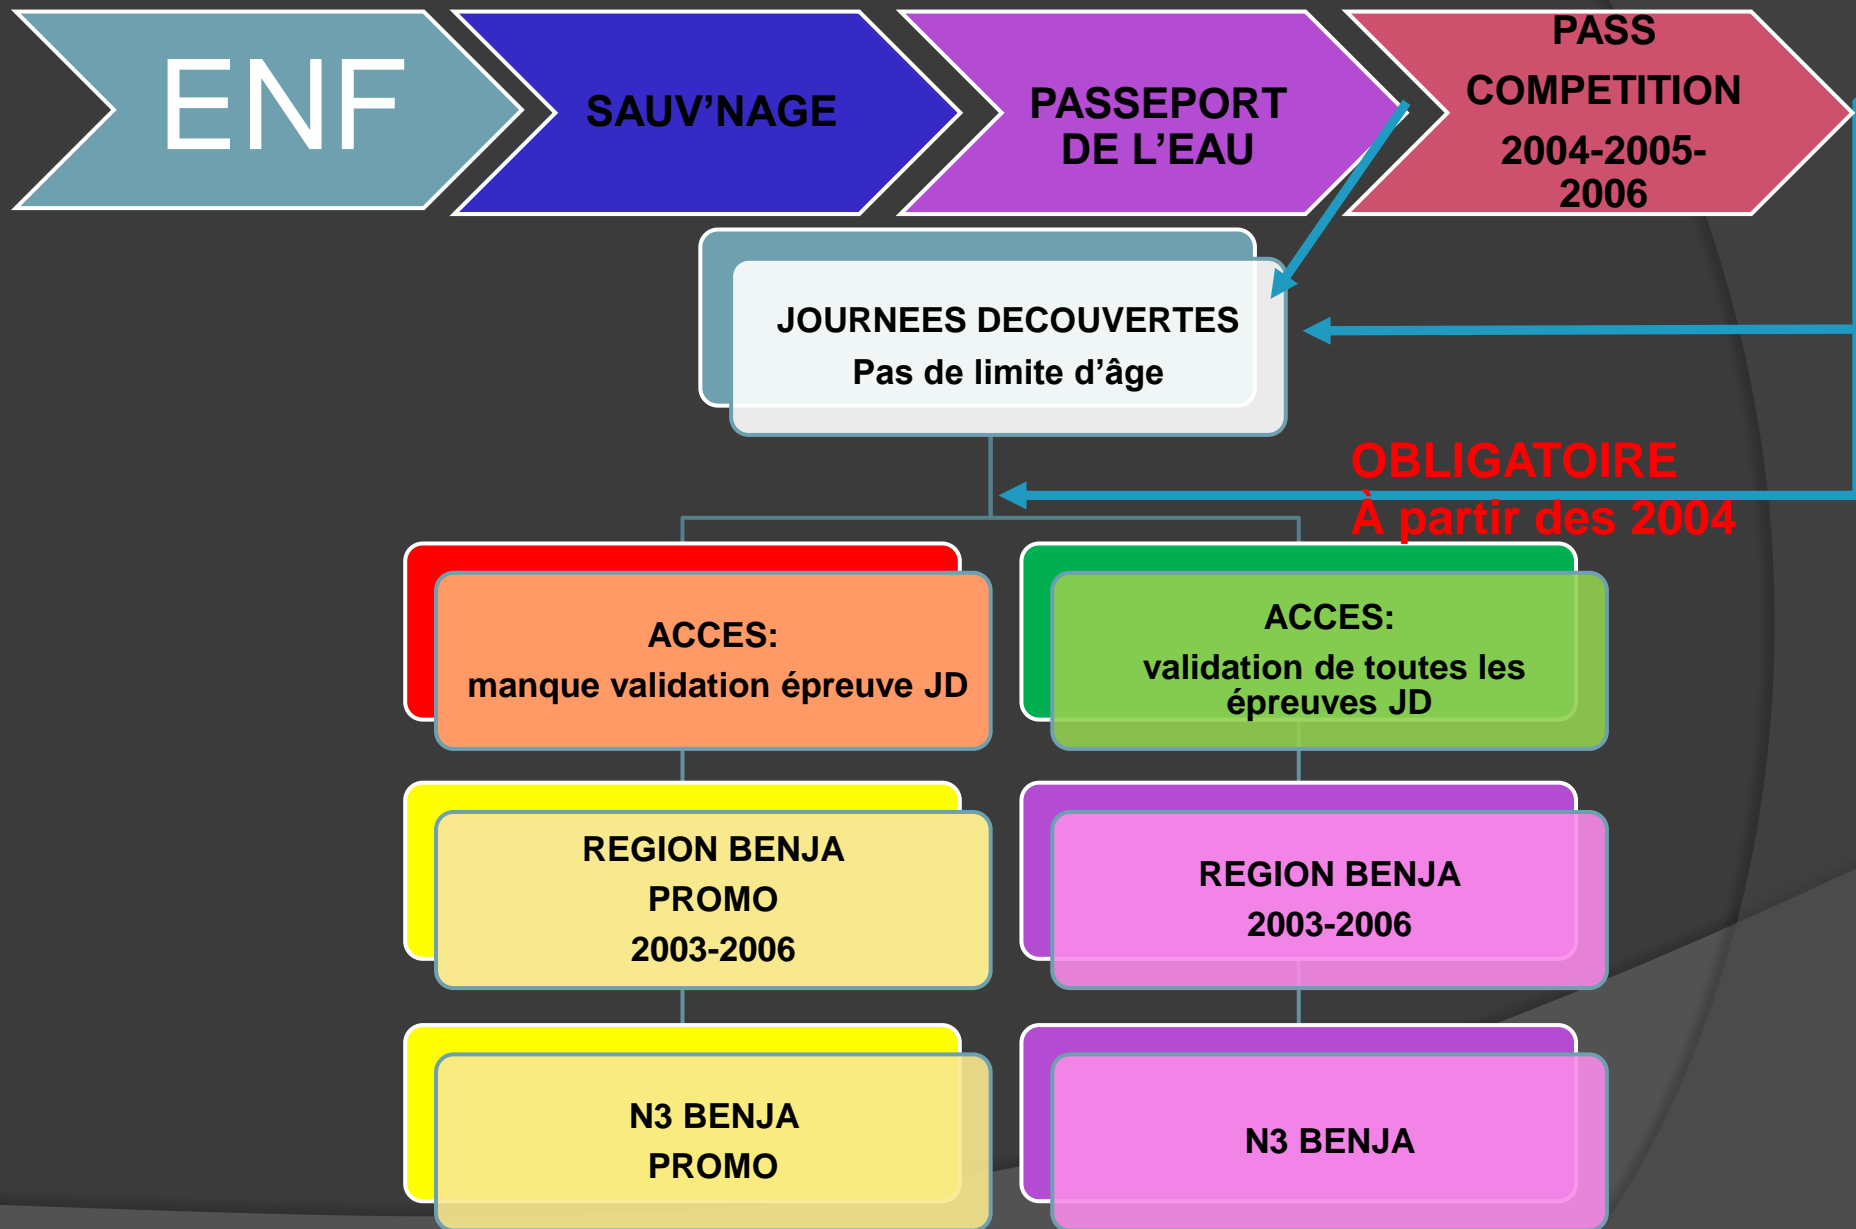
ENF

SAUV'NAGE

PASSEPORT DE L'EAU

PASS COMPETITION 2004-2005-2006

JOURNEES DECOUVERTES
Pas de limite d'âge

OBLIGATOIRE
À partir des 2004

ACCES:
manque validation épreuve JD

ACCES:
validation de toutes les épreuves JD

REGION BENJA
PROMO
2003-2006

REGION BENJA
2003-2006

N3 BENJA
PROMO

N3 BENJA